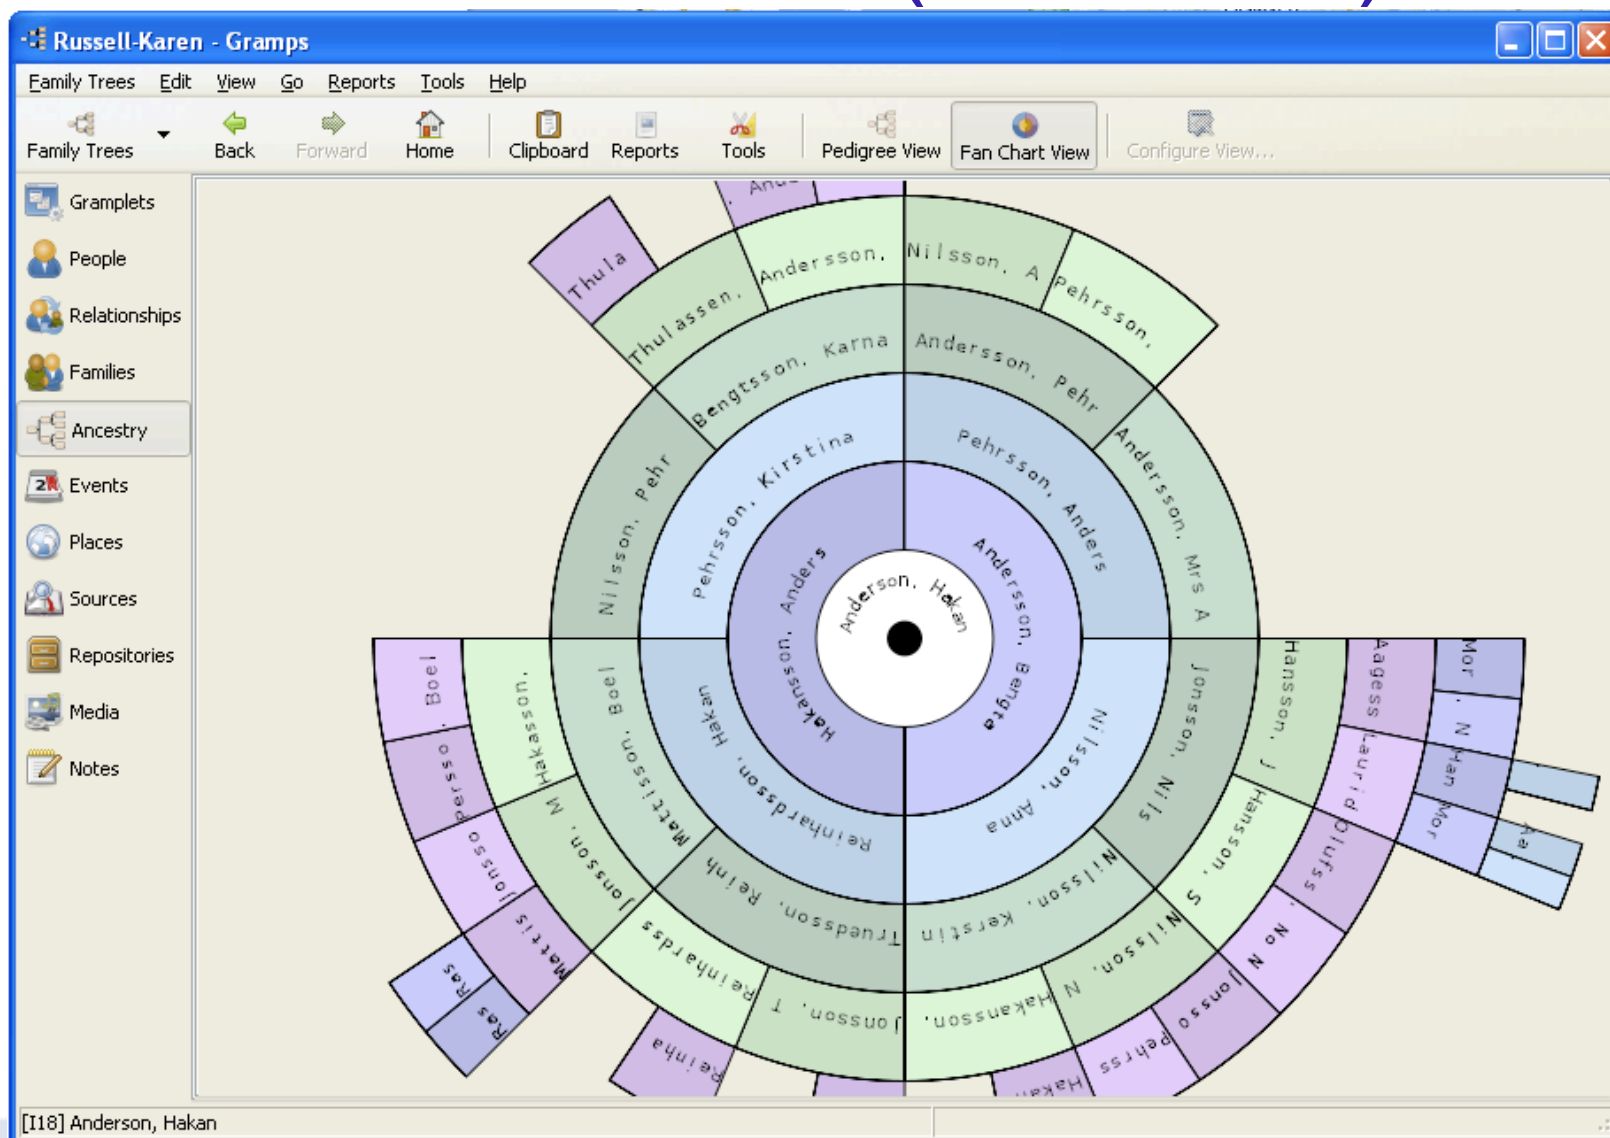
Russell-Karen - Gramps

Family Trees Edit View Go Reports Tools Help

Family Trees Back Forward Home Clipboard Reports Tools Pedigree View Fan Chart View Configure View...

Gramplets
People
Relationships
Families
Ancestry
Events
Places
Sources
Repositories
Media
Notes

Anderson, Hakan
Andersson, Bengta
Hakansson, Anders
Pehrsson, Anders
Pehrsson, Kirstina
Nilsson, Anna
Reinhardsson, Hakan
Andersson, Pehr
Bengtsson, Karna
Nilsson, Pehr
Andersson, Mrs A
Jonsson, Nils
Nilsson, Kerstin
Ludsson, Reinhardt
Mattisson, Boel
Andersson,
Nilsson, A
Pehrsson,
Thulassen,
Thula
Anu
Hansson, J
Hansson, S
Nilsson, N
Hakansson, N
Jonsson, J
Reinhardss
Jonsson, M
Hakansson,
Boel
Persso
Jonsso
Mattis
Ras
Ras
Reinhe
Hakan
Pehrss
Jonsso
N Nu
Olufss
Laurid
Aagess
Mor
N
Han
Mor
Aa

[I18] Anderson, Hakan